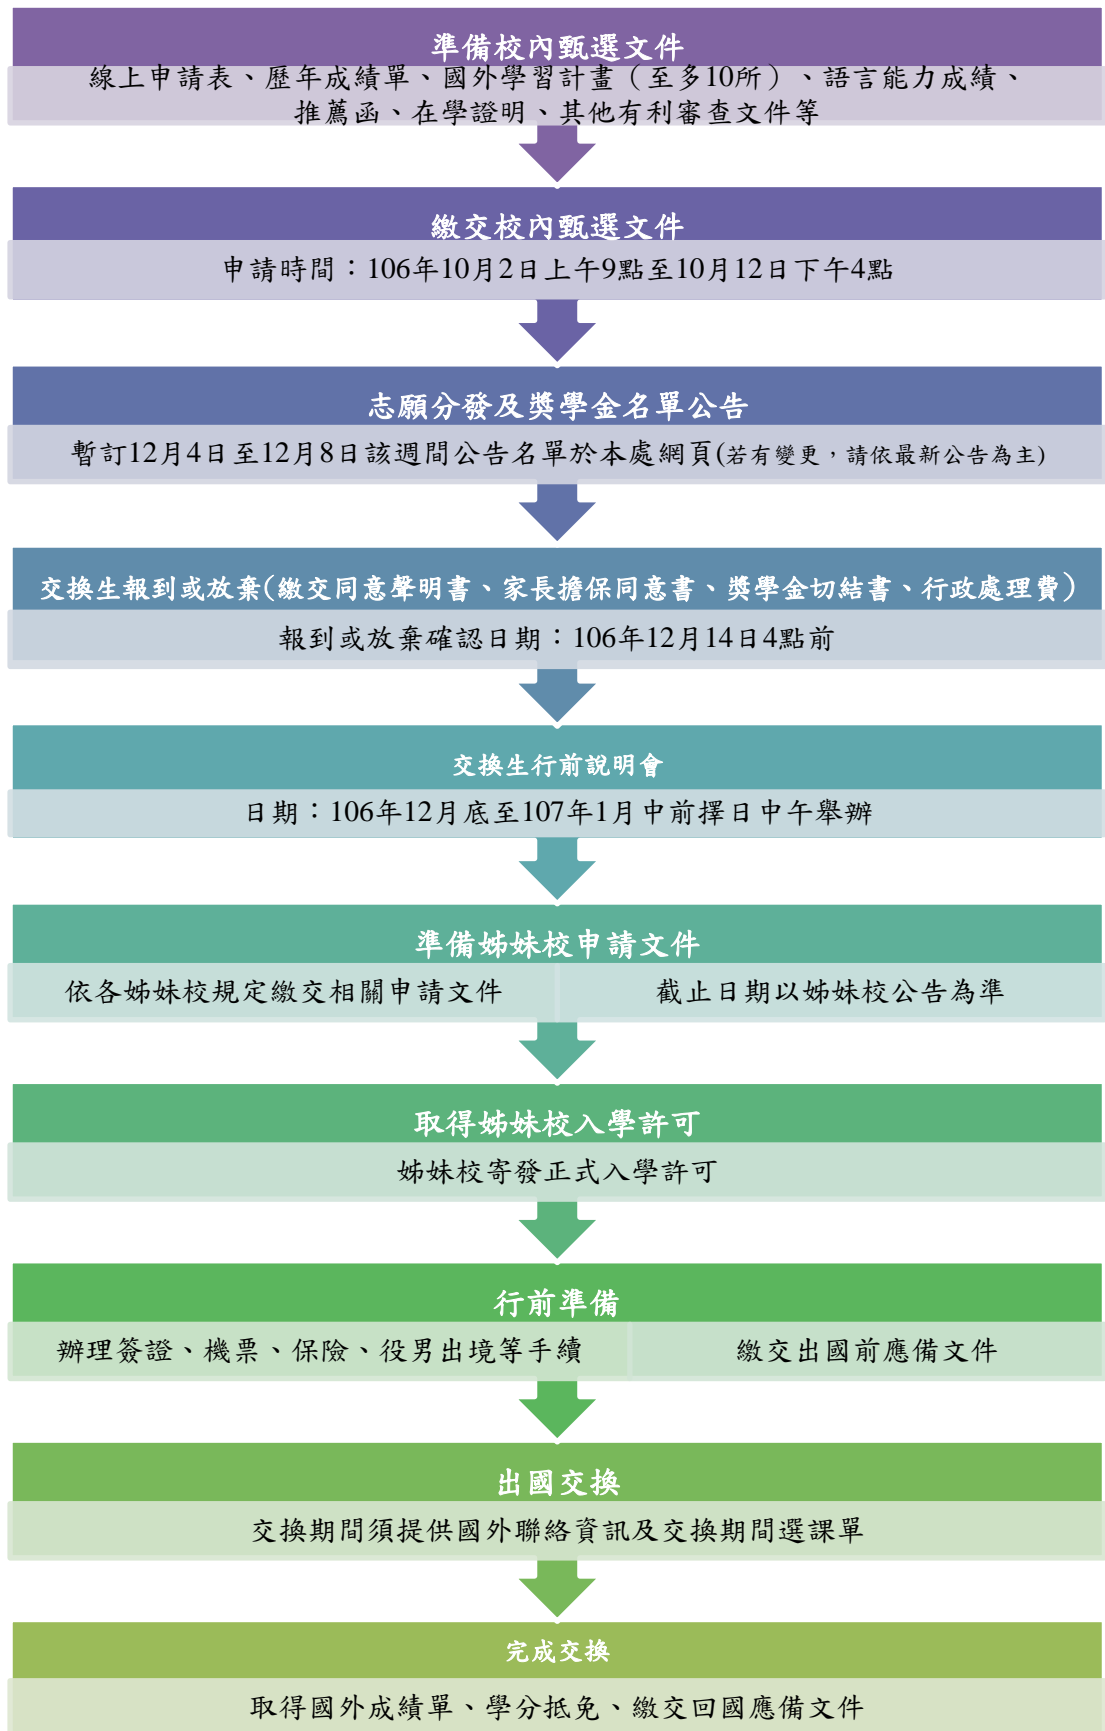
準備校內甄選文件

線上申請表、歷年成績單、國外學習計畫（至多10所）、語言能力成績、推薦函、在學證明、其他有利審查文件等

繳交校內甄選文件

申請時間：106年10月2日上午9點至10月12日下午4點

志願分發及獎學金名單公告

暫訂12月4日至12月8日該週間公告名單於本處網頁(若有變更，請依最新公告為主)

交換生報到或放棄(繳交同意聲明書、家長擔保同意書、獎學金切結書、行政處理費)

報到或放棄確認日期：106年12月14日4點前

交換生行前說明會

日期：106年12月底至107年1月中前擇日中午舉辦

準備姊妹校申請文件

依各姊妹校規定繳交相關申請文件

截止日期以姊妹校公告為準

取得姊妹校入學許可

姊妹校寄發正式入學許可

行前準備

辦理簽證、機票、保險、役男出境等手續

繳交出國前應備文件

出國交換

交換期間須提供國外聯絡資訊及交換期間選課單

完成交換

取得國外成績單、學分抵免、繳交回國應備文件